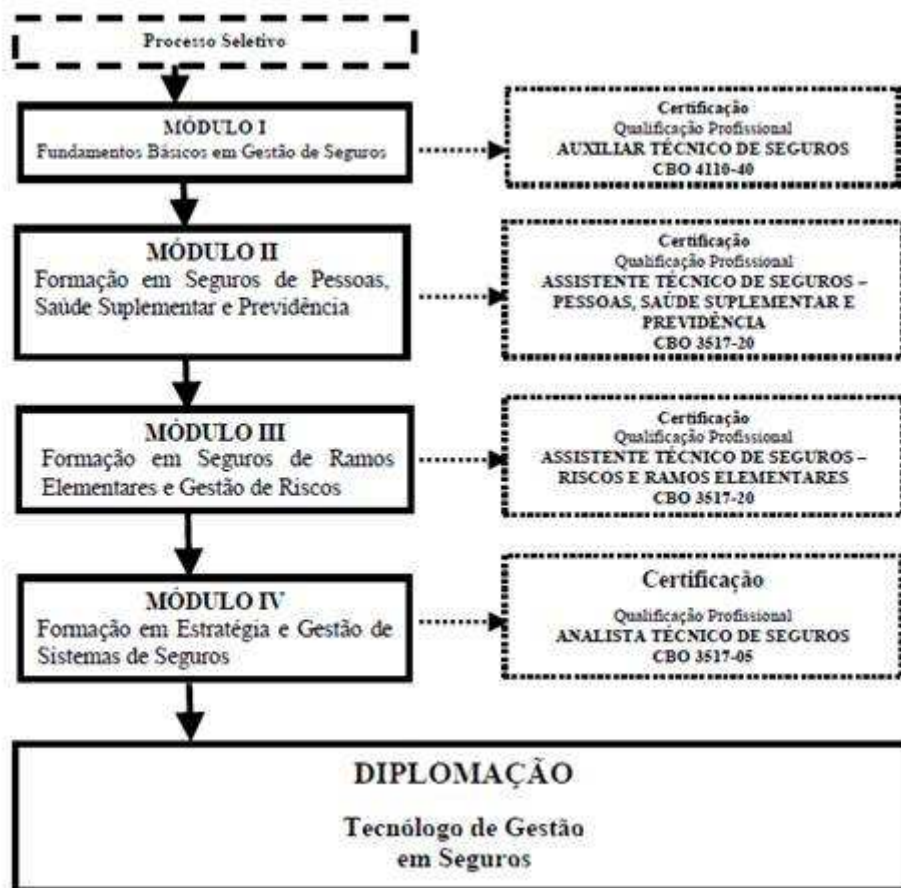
Processo Seletivo

MÓDULO I
Fundamentos Básicos em Gestão de Seguros

Certificação
Qualificação Profissional
AUXILIAR TÉCNICO DE SEGUROS
CBO 4110-40

MÓDULO II
Formação em Seguros de Pessoas, Saúde Suplementar e Previdência

Certificação
Qualificação Profissional
ASSISTENTE TÉCNICO DE SEGUROS – PESSOAS, SAÚDE SUPLEMENTAR E PREVIDÊNCIA
CBO 3517-20

MÓDULO III
Formação em Seguros de Ramos Elementares e Gestão de Riscos

Certificação
Qualificação Profissional
ASSISTENTE TÉCNICO DE SEGUROS – RISCOS E RAMOS ELEMENTARES
CBO 3517-20

MÓDULO IV
Formação em Estratégia e Gestão de Sistemas de Seguros

Certificação
Qualificação Profissional
ANALISTA TÉCNICO DE SEGUROS
CBO 3517-05

DIPLOMAÇÃO
Tecnólogo de Gestão em Seguros